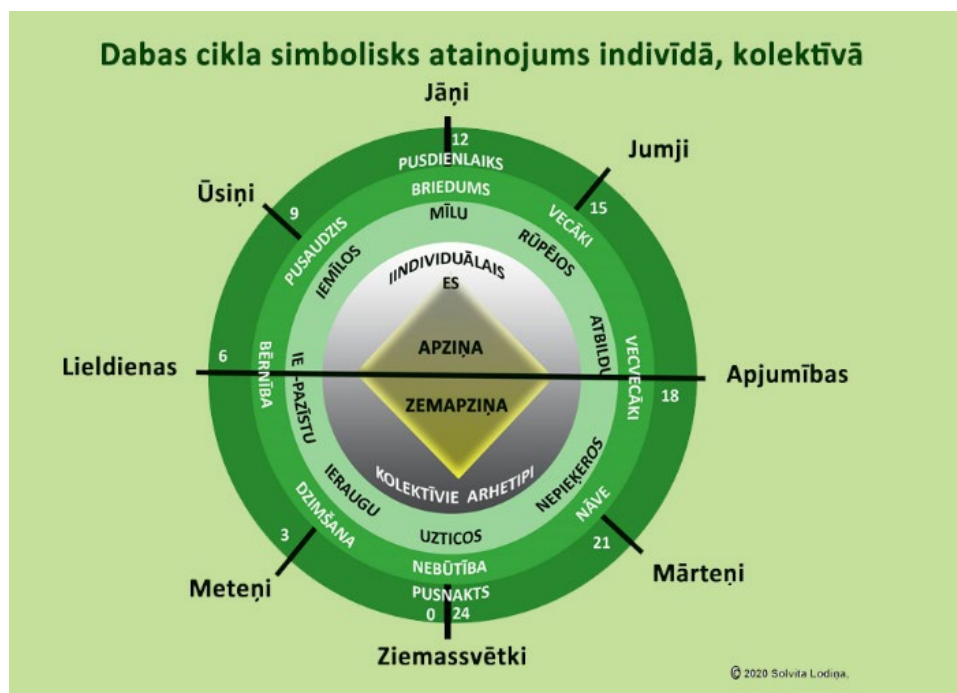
Dabas cikla simbolisks atainojums indivīdā, kolektīvā

Jāņi

12
PUSDIENLAIKS

Jumji

Ūsiņi

BRIEDUMS

9

15

MĪLU

VECĀKI

PUSAUDZIS

IEMĪLOS

RŪPĒJOS

IINDIVIDUĀLAIS ES

ATBILDU

APZIŅA

Lieldienas

6

BĒRNĪBA

IE - PAZĪSTU

VECVECĀKI

Apjumības

18

ZEMAPZIŅA

KOLEKTĪVIE ARHETIPI

IERAUGU

NEPIEĶEROS

DZIMŠANA

NĀVE

3

UZTICOS

21

NEBŪTĪBA

Mārteņi

Meteņi

PUSNAKTS
0 24

Ziemassvētki

© 2020 Solvita Lodiņa.